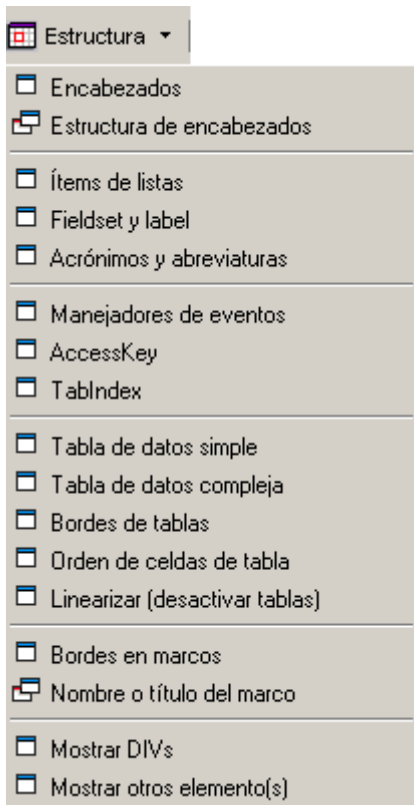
Estructura

Encabezados
Estructura de encabezados

Ítems de listas
Fieldset y label
Acrónimos y abreviaturas

Manejadores de eventos
AccessKey
TabIndex

Tabla de datos simple
Tabla de datos compleja
Bordes de tablas
Orden de celdas de tabla
Linearizar (desactivar tablas)

Bordes en marcos
Nombre o título del marco

Mostrar DIVs
Mostrar otros elemento(s)